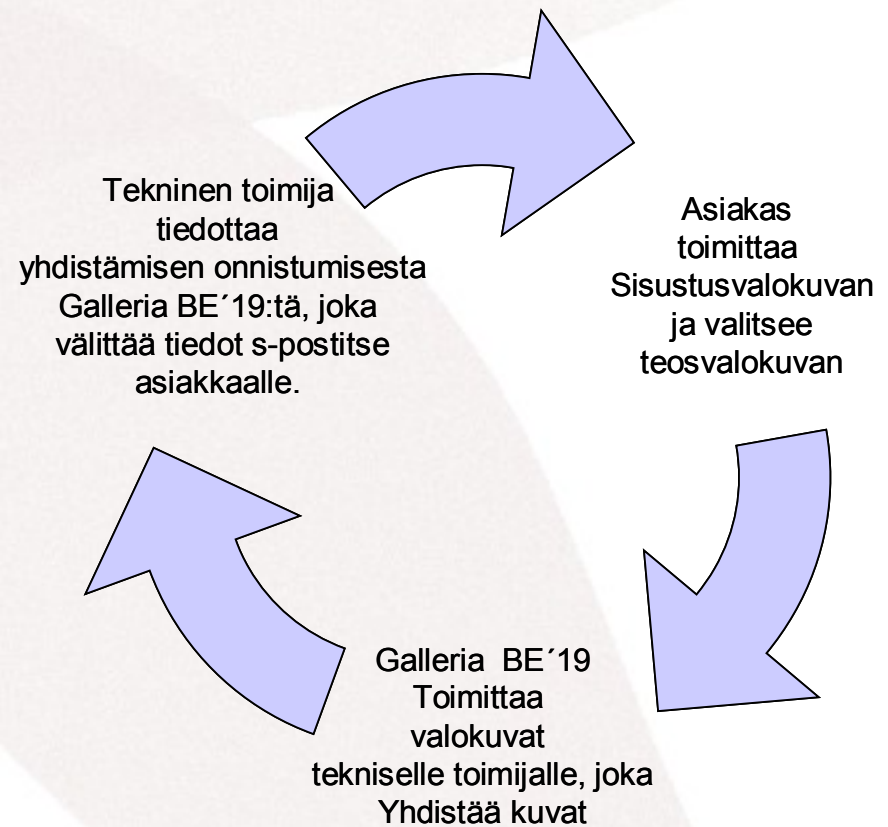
Asiakas toimittaa Sisustusvalokuvan ja valitsee teosvalokuvan

Galleria BE´19 Toimittaa valokuvat tekniselle toimijalle, joka Yhdistää kuvat

Tekninen toimija tiedottaa yhdistämisen onnistumisesta Galleria BE´19:tä, joka välittää tiedot s-postitse asiakkaalle.